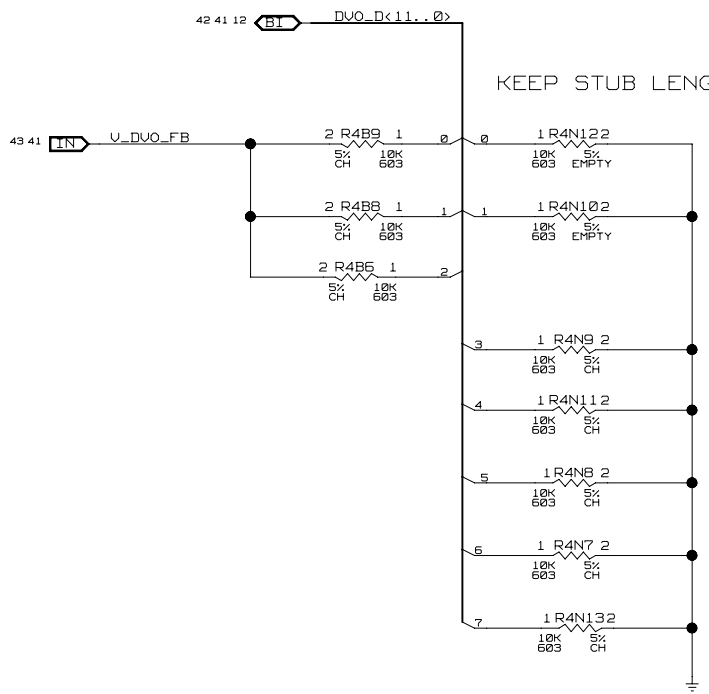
42 41 12 BI DVO_D<11..0>

KEEP STUB LENG

43 41 IN V_DVO_FB

2 R4B9 1
5%
CH
10K
603
0
0
1 R4N12 2
10K
603
5%
EMPTY

2 R4B8 1
5%
CH
10K
603
1
1
1 R4N10 2
10K
603
5%
EMPTY

2 R4B6 1
5%
CH
10K
603
2

3
1 R4N9 2
10K
603
5%
CH

4
1 R4N11 2
10K
603
5%
CH

5
1 R4N8 2
10K
603
5%
CH

6
1 R4N7 2
10K
603
5%
CH

7
1 R4N13 2
10K
603
5%
CH